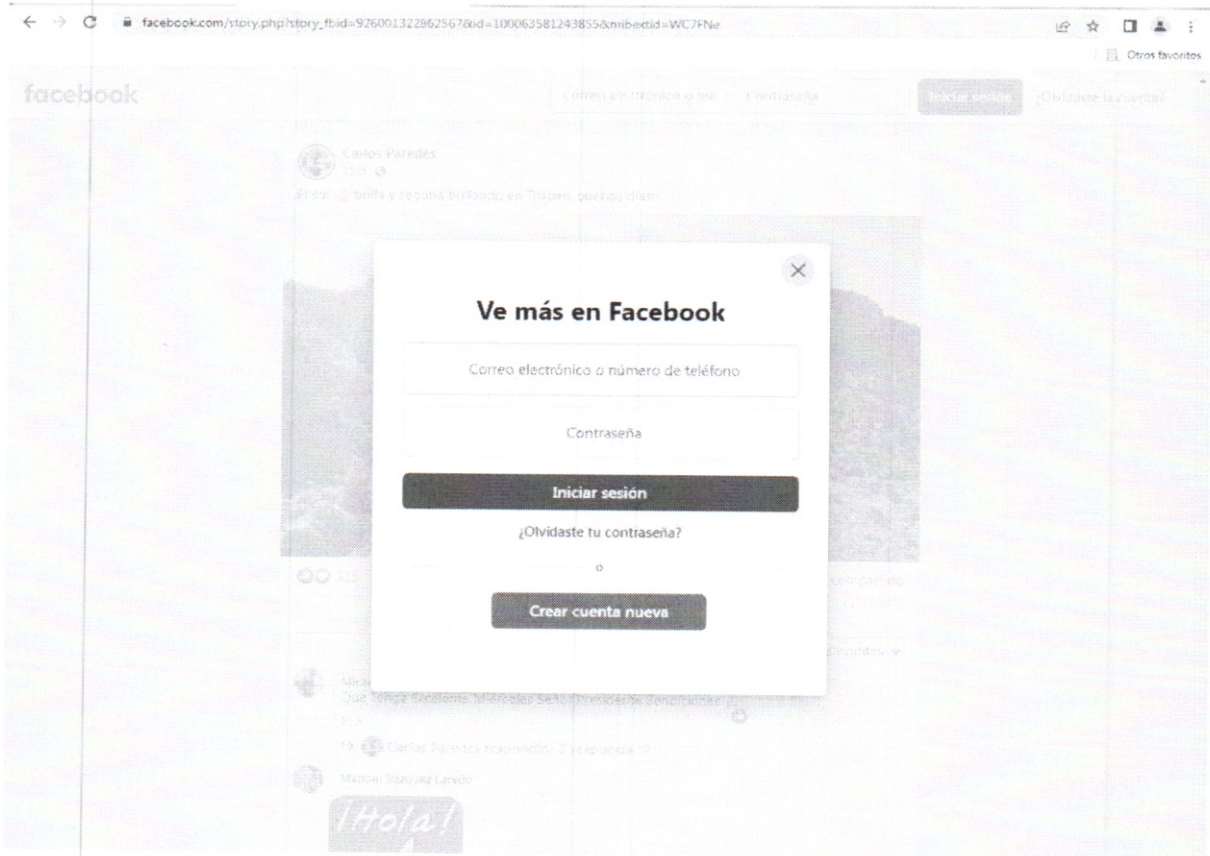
facebook.com/story.php?story_fbid=926001322862567&id=100063581243855&mibextid=WC7FNe

Otros favoritos

facebook

Correo electrónico o teléfono

Contraseña

Iniciar sesión

¿Olvidaste la cuenta?

Carlos Paredes

El sol brilla y seguirá brillando en Trujillo, buenos días!

Ve más en Facebook

Correo electrónico o número de teléfono

Contraseña

Iniciar sesión

¿Olvidaste tu contraseña?

o

Crear cuenta nueva

Que tenga excelente miércoles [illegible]

Carlos Paredes respondió · 1 respuesta

Manuel Vázquez Laredo

¡Hola!